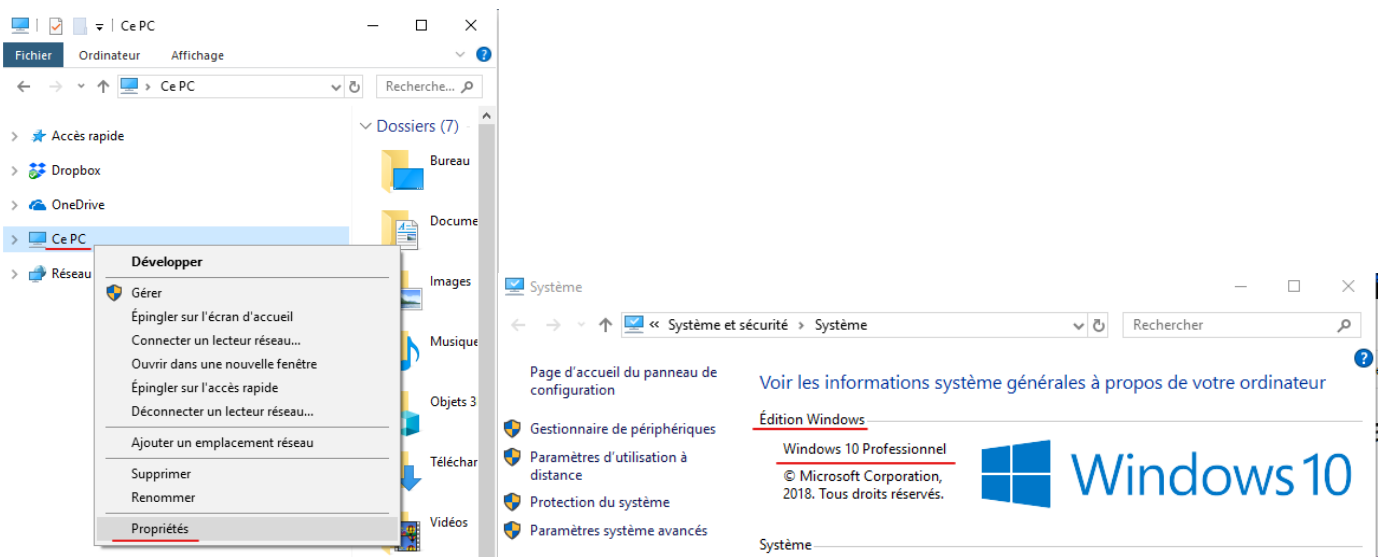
Ce PC

Fichier Ordinateur Affichage

Ce PC

Recherche...

Accès rapide

Dropbox

OneDrive

Ce PC

Réseau

Dossiers (7)

Bureau

Docume

Images

Musique

Objets 3

Téléchar

Vidéos

Développer

Gérer

Épingler sur l'écran d'accueil

Connecter un lecteur réseau...

Ouvrir dans une nouvelle fenêtre

Épingler sur l'accès rapide

Déconnecter un lecteur réseau...

Ajouter un emplacement réseau

Supprimer

Renommer

Propriétés

Système

« Système et sécurité › Système

Rechercher

Page d'accueil du panneau de configuration

Gestionnaire de périphériques

Paramètres d'utilisation à distance

Protection du système

Paramètres système avancés

Voir les informations système générales à propos de votre ordinateur

Édition Windows

Windows 10 Professionnel

© Microsoft Corporation, 2018. Tous droits réservés.

Windows10

Système